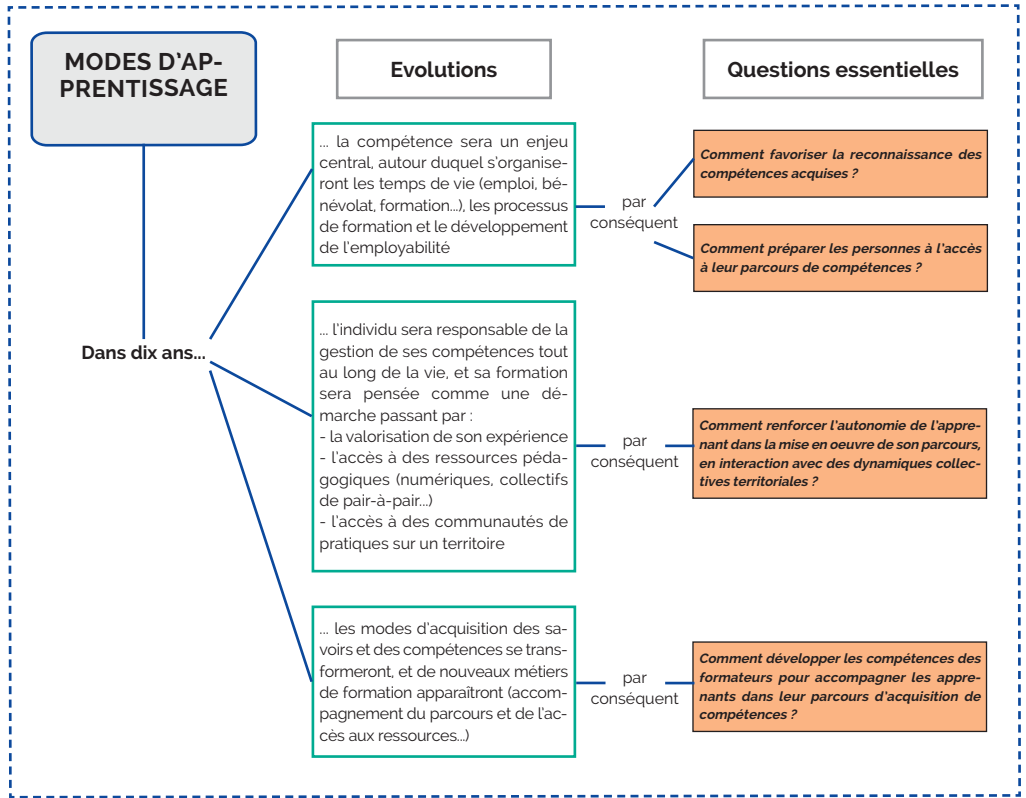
MODES D'APPRENTISSAGE

Evolutions

Questions essentielles

Dans dix ans...

... la compétence sera un enjeu central, autour duquel s'organiseront les temps de vie (emploi, bénévolat, formation...), les processus de formation et le développement de l'employabilité

par conséquent

Comment favoriser la reconnaissance des compétences acquises ?

Comment préparer les personnes à l'accès à leur parcours de compétences ?

... l'individu sera responsable de la gestion de ses compétences tout au long de la vie, et sa formation sera pensée comme une démarche passant par :
- la valorisation de son expérience
- l'accès à des ressources pédagogiques (numériques, collectifs de pair-à-pair...)
- l'accès à des communautés de pratiques sur un territoire

par conséquent

Comment renforcer l'autonomie de l'apprenant dans la mise en oeuvre de son parcours, en interaction avec des dynamiques collectives territoriales ?

... les modes d'acquisition des savoirs et des compétences se transformeront, et de nouveaux métiers de formation apparaîtront (accompagnement du parcours et de l'accès aux ressources...)

par conséquent

Comment développer les compétences des formateurs pour accompagner les apprenants dans leur parcours d'acquisition de compétences ?